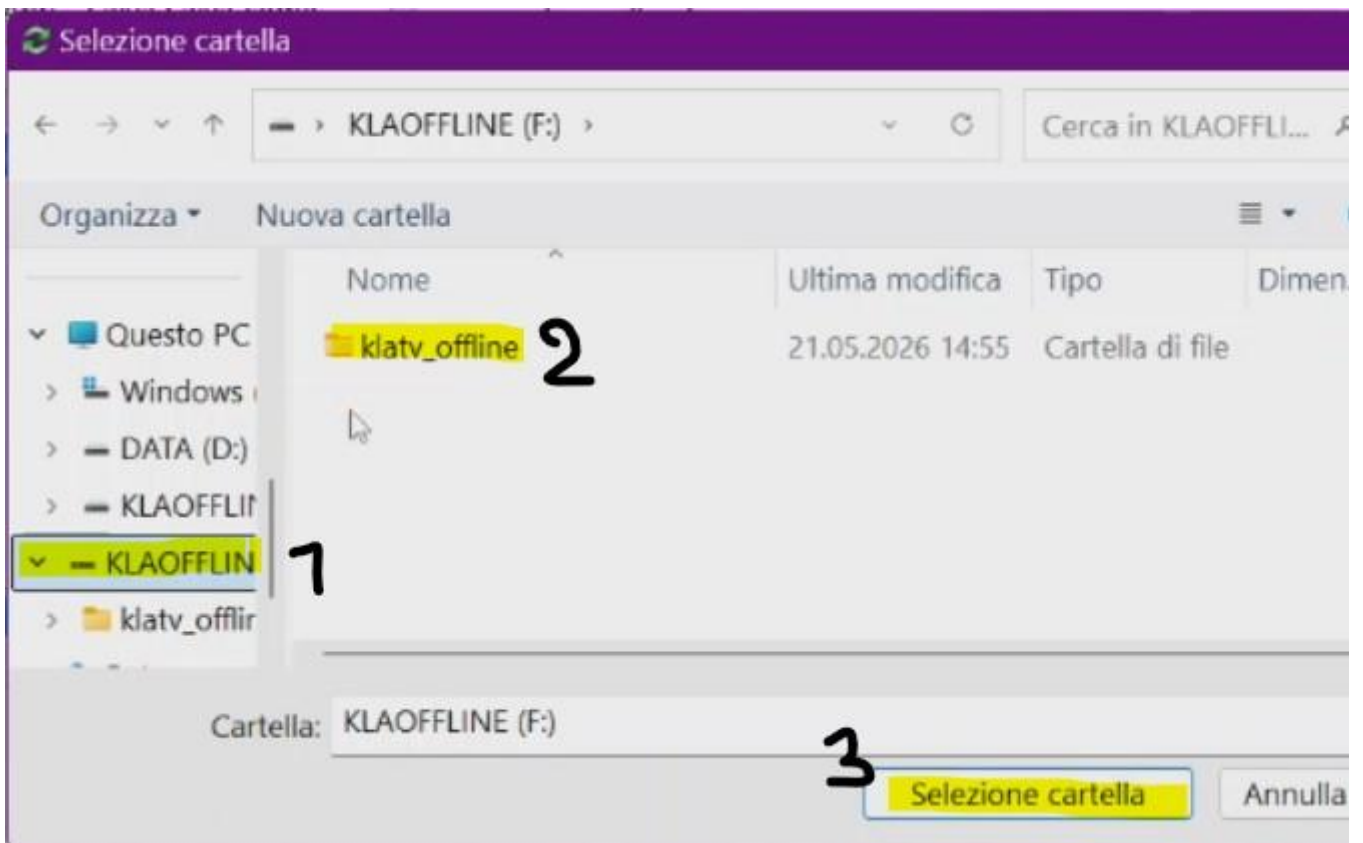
Selezione cartella

KLAOFFLINE (F:) ›

Cerca in KLAOFFLI...

Organizza ▾ Nuova cartella

| Nome | Ultima modifica | Tipo | Dimen |
|---|---|---|---|
| klatv_offline | 21.05.2026 14:55 | Cartella di file | |

2

Questo PC
Windows
DATA (D:)
KLAOFFLI
KLAOFFLIN
klatv_offlir

1

Cartella: KLAOFFLINE (F:)

3

Selezione cartella
Annulla